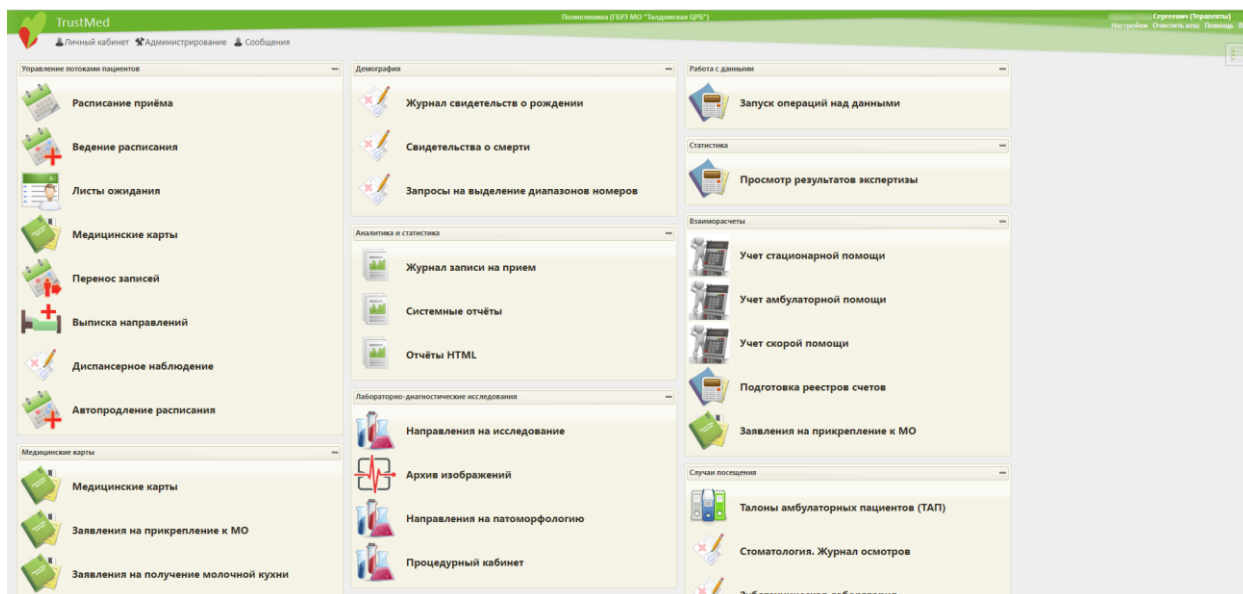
TrustMed

Поликлиника (ГБУЗ МО "Талдомская ЦРБ")

Сергеевич (Терапевты)
Настройки Очистить кеш Помощь

Личный кабинет Администрирование Сообщения

Управление потоками пациентов

Расписание приёма

Ведение расписания

Листы ожидания

Медицинские карты

Перенос записей

Выписка направлений

Диспансерное наблюдение

Автопродление расписания

Медицинские карты

Медицинские карты

Заявления на прикрепление к МО

Заявления на получение молочной кухни

Демография

Журнал свидетельств о рождении

Свидетельства о смерти

Запросы на выделение диапазонов номеров

Аналитика и статистика

Журнал записи на прием

Системные отчёты

Отчёты HTML

Лабораторно-диагностические исследования

Направления на исследование

Архив изображений

Направления на патоморфологию

Процедурный кабинет

Работа с данными

Запуск операций над данными

Статистика

Просмотр результатов экспертизы

Взаиморасчеты

Учет стационарной помощи

Учет амбулаторной помощи

Учет скорой помощи

Подготовка реестров счетов

Заявления на прикрепление к МО

Случаи посещения

Талоны амбулаторных пациентов (ТАП)

Стоматология. Журнал осмотров

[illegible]